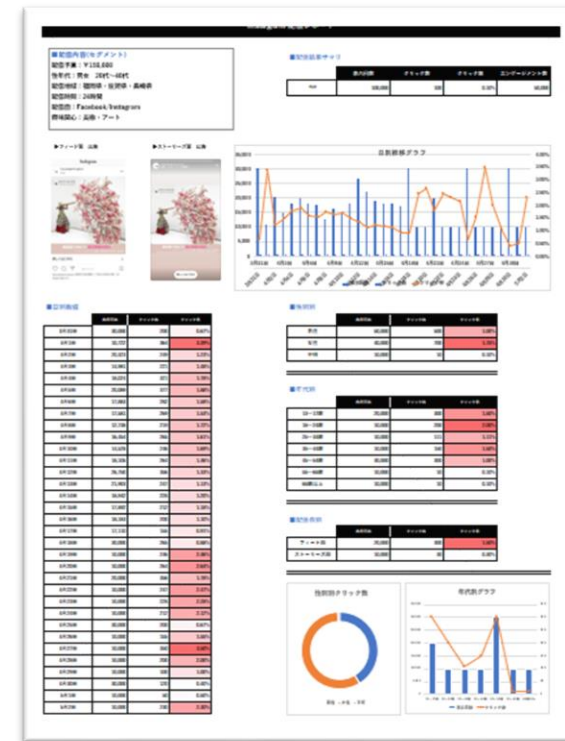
■配信内容(セグメント)
配信予算：￥150,000
性年代：男女　20代～40代
配信地域：福岡県・佐賀県・長崎県
配信期間：20時間
配信面：Facebook/Instagram
興味関心：芸術・アート

■配信結果サマリ

| | 表示回数 | クリック数 | クリック率 | エンゲージメント数 |
|---|---|---|---|---|
| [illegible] | 500,000 | 500 | 0.10% | 60,000 |

▶フィード面　広告
▶ストーリーズ面　広告

Instagram

日別推移グラフ

■日別推移

■性別

| | 表示回数 | クリック数 | クリック率 |
|---|---|---|---|
| 男性 | 60,000 | 600 | 1.00% |
| 女性 | 30,000 | 300 | 1.00% |
| 不明 | 10,000 | 50 | 0.50% |

■年代別

| | 表示回数 | クリック数 | クリック率 |
|---|---|---|---|
| 18～24歳 | 50,000 | 800 | 1.60% |
| 25～34歳 | 30,000 | 300 | 1.00% |
| 35～44歳 | 10,000 | 111 | 1.11% |
| 45～54歳 | 10,000 | 160 | 1.60% |
| 55～64歳 | 10,000 | 100 | 1.00% |
| 65歳以上 | 10,000 | 50 | 0.50% |

■配信面別

| | 表示回数 | クリック数 | クリック率 |
|---|---|---|---|
| フィード面 | 20,000 | 300 | 1.50% |
| ストーリーズ面 | 10,000 | 50 | 0.50% |

性別別クリック数

年代別グラフ